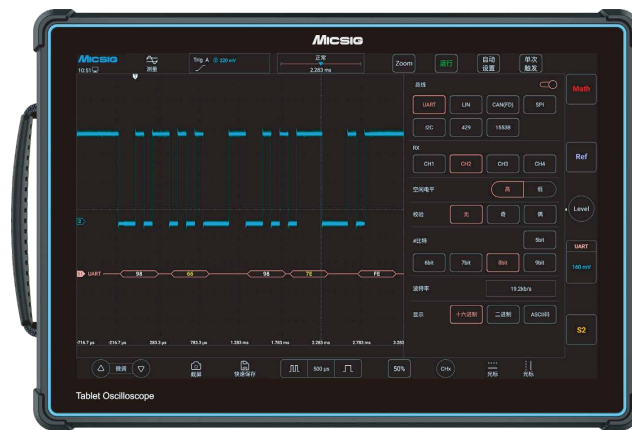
MICSIG

MICSIG
10:51
测量
Trig A 220 mV
正常
2.283 ms
Zoom
运行
自动设置
单次触发
Math

总线
UART
LIN
CAN(FD)
SPI
I2C
429
1553B
RX
CH1
CH2
CH3
CH4
空闲电平
高
低
校验
无
奇
偶
位宽
5bit
6bit
7bit
8bit
9bit
波特率
19.2kb/s
显示
十六进制
二进制
ASCII码

Ref
Level
UART
160 mV
S2

2
UART
98
66
98
78
FE

-216.7 µs
-216.7 µs
283.3 µs
783.3 µs
1.283 ms
1.783 ms
2.283 ms
2.783 ms
3.283

微调
截屏
快速保存
500 µs
50%
CHx
光标
光标

Tablet Oscilloscope